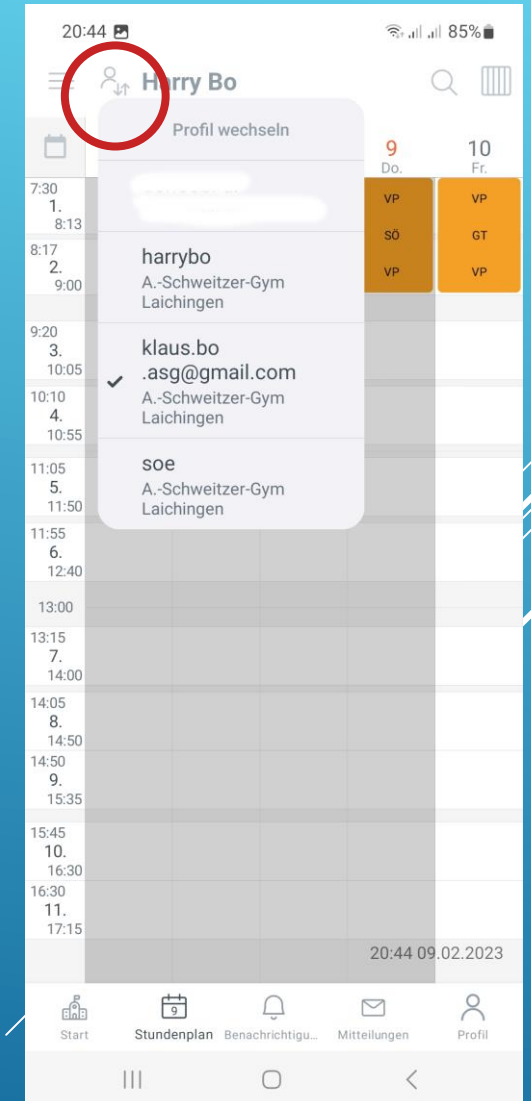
20:44

85%

Harry Bo

Profil wechseln

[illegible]

harrybo
A.-Schweitzer-Gym Laichingen

klaus.bo .asg@gmail.com
A.-Schweitzer-Gym Laichingen

soe
A.-Schweitzer-Gym Laichingen

9
Do.

10
Fr.

7:30
1.
8:13

8:17
2.
9:00

9:20
3.
10:05

10:10
4.
10:55

11:05
5.
11:50

11:55
6.
12:40

13:00

13:15
7.
14:00

14:05
8.
14:50

14:50
9.
15:35

15:45
10.
16:30

16:30
11.
17:15

VP
SÖ
VP

VP
GT
VP

20:44 09.02.2023

Start
9
Stundenplan
Benachrichtigu...
Mitteilungen
Profil